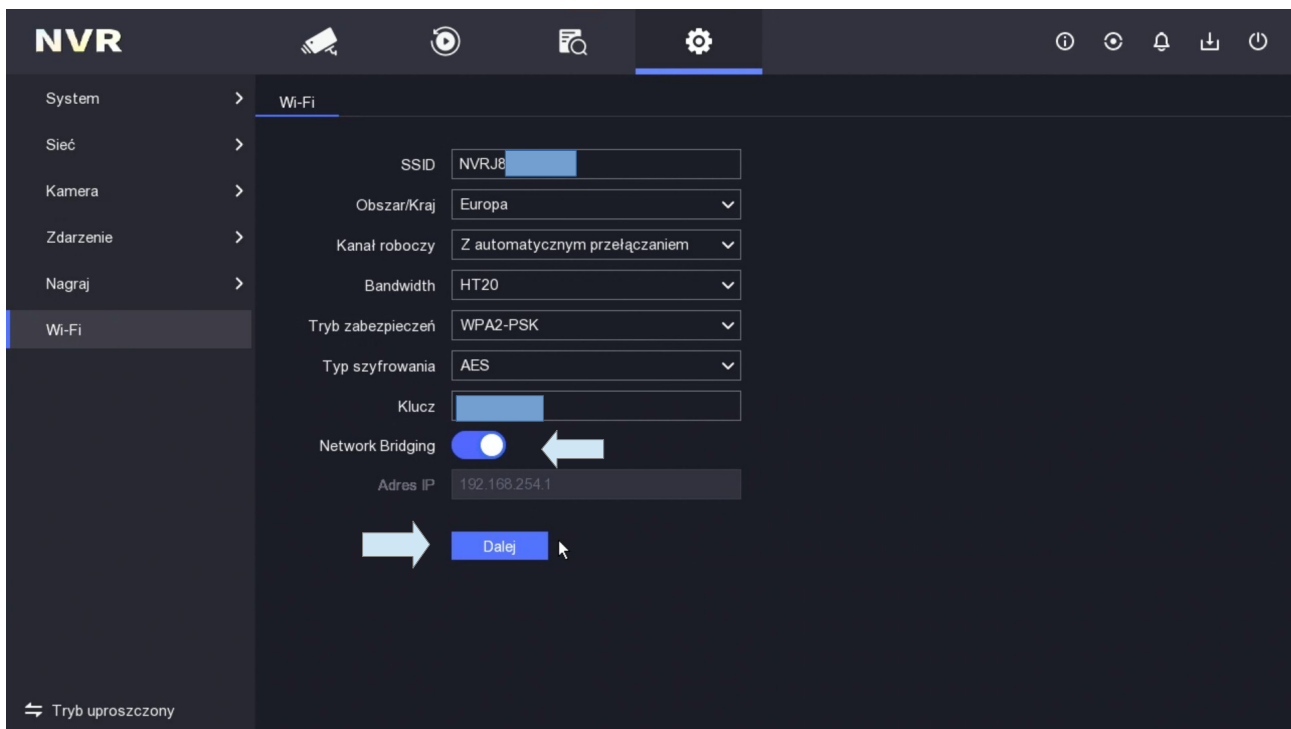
NVR

System
Sieć
Kamera
Zdarzenie
Nagraj
Wi-Fi

Wi-Fi

SSID NVRJ8
Obszar/Kraj Europa
Kanał roboczy Z automatycznym przełączaniem
Bandwidth HT20
Tryb zabezpieczeń WPA2-PSK
Typ szyfrowania AES
Klucz
Network Bridging
Adres IP 192.168.254.1

Dalej

Tryb uproszczony